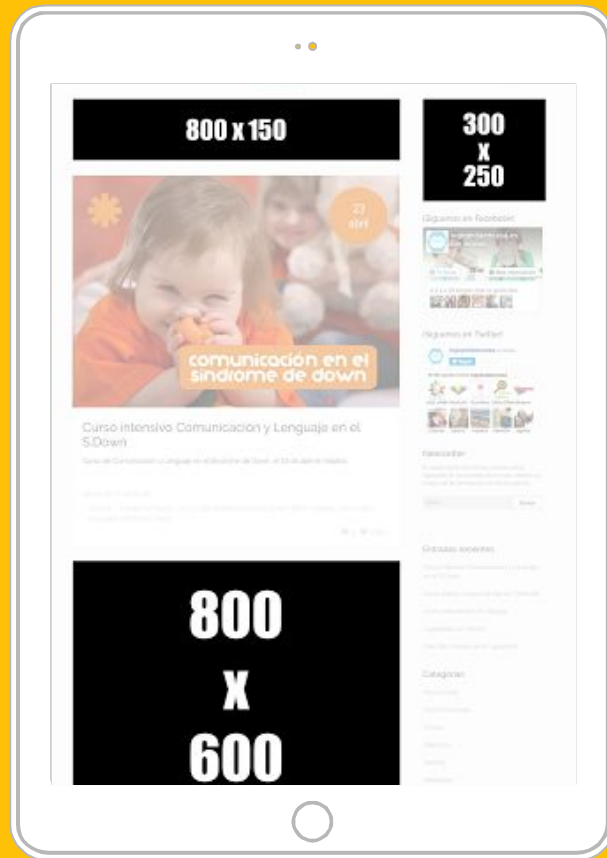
800 x 150

300 x 250

Síguenos en Facebook

Síguenos en Twitter

22 abr

comunicación en el síndrome de down

Curso intensivo Comunicación y Lenguaje en el S.Down

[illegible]

Newsletter

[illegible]

Entradas recientes

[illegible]

Categorías

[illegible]

800 x 600